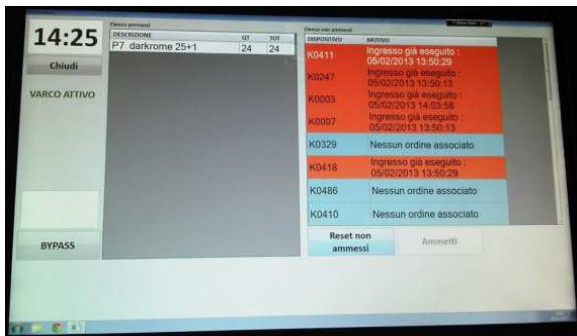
14:25

Chiudi

VARCO ATTIVO

BYPASS

Elenco ammessi

| DESCRIZIONE | QT | SOE |
|---|---|---|
| P7 darkrome 25+1 | 24 | 24 |

Elenco non ammessi

| DISPOSITIVO | MOTIVO |
|---|---|
| K0411 | Ingresso già eseguito : 05/02/2013 13:50:29 |
| K0247 | Ingresso già eseguito : 05/02/2013 13:50:13 |
| K0003 | Ingresso già eseguito : 05/02/2013 14:03:58 |
| K0007 | Ingresso già eseguito : 05/02/2013 13:50:13 |
| K0329 | Nessun ordine associato |
| K0418 | Ingresso già eseguito : 05/02/2013 13:50:29 |
| K0486 | Nessun ordine associato |
| K0410 | Nessun ordine associato |

Reset non ammessi

Ammetti